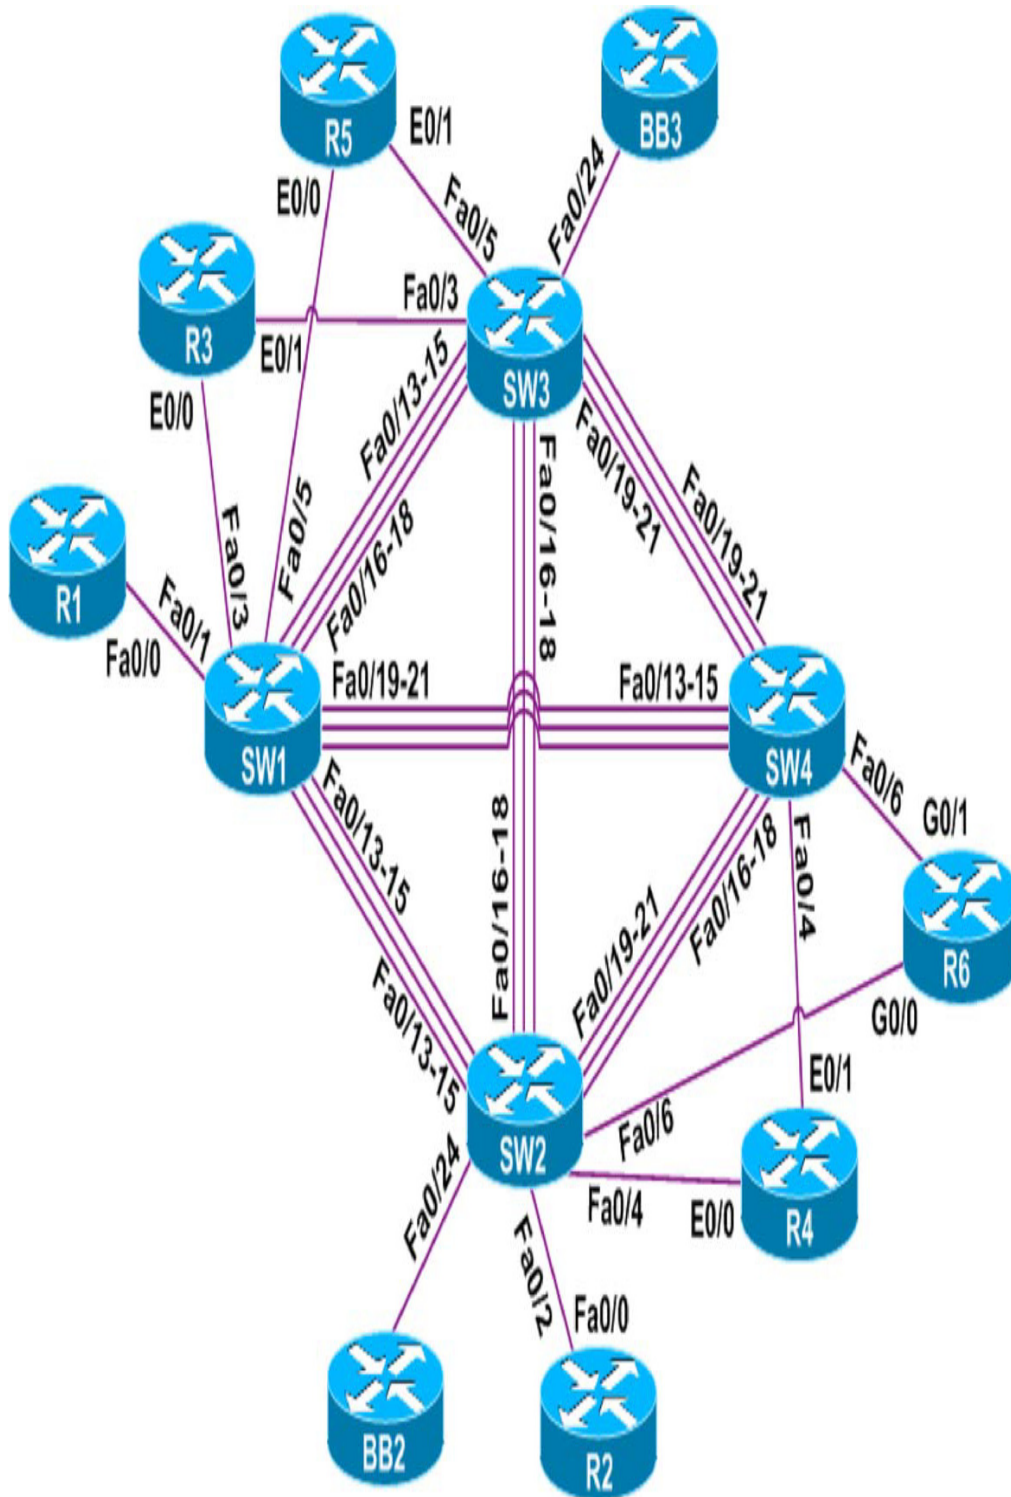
R5
E0/1
BB3
E0/0
Fa0/5
Fa0/24
R3
Fa0/3
E0/1
SW3
E0/0
Fa0/13-15
Fa0/16-18
Fa0/19-21
Fa0/19-21
Fa0/3
Fa0/5
Fa0/16-18
R1
Fa0/1
Fa0/0
SW1
Fa0/19-21
Fa0/13-15
SW4
Fa0/6
G0/1
Fa0/13-15
Fa0/16-18
Fa0/4
Fa0/16-18
Fa0/19-21
R6
Fa0/13-15
G0/0
E0/1
SW2
Fa0/6
Fa0/24
Fa0/4
E0/0
R4
Fa0/2
Fa0/0
BB2
R2